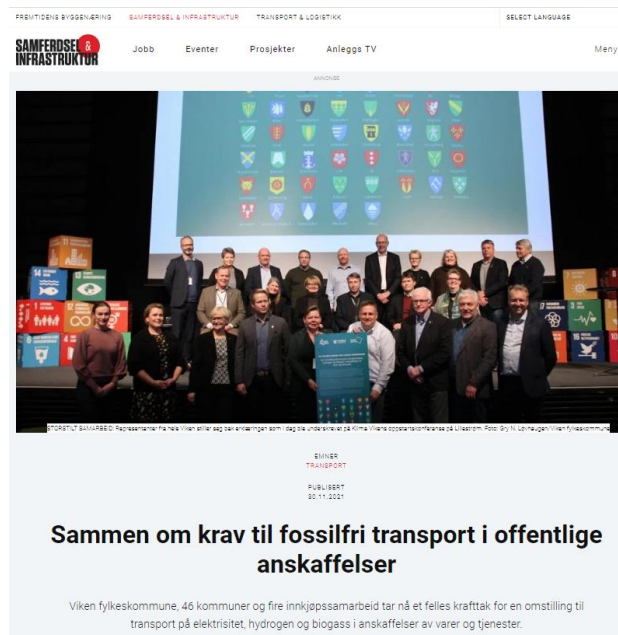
FREMTIDENS BYGGENÆRING SAMFERDSEL & INFRASTRUKTUR TRANSPORT & LOGISTIKK SELECT LANGUAGE

SAMFERDSEL & INFRASTRUKTUR

Jobb Eventer Prosjekter Anleggs TV Meny

ANNONSE

STORSTILT SAMARBEID: Representanter fra hele Viken stiller seg bak erklæringen som i dag ble undertegnet på Klima Vikens oppstartskonferanse på Lillestrøm. Foto: Siv N. Løvhaugen/Viken fylkeskommune

EMNER
TRANSPORT

PUBLISERT
30.11.2021

Sammen om krav til fossilfri transport i offentlige anskaffelser

Viken fylkeskommune, 46 kommuner og fire innkjøpssamarbeid tar nå et felles krafttak for en omstilling til transport på elektrisitet, hydrogen og biogass i anskaffelser av varer og tjenester.